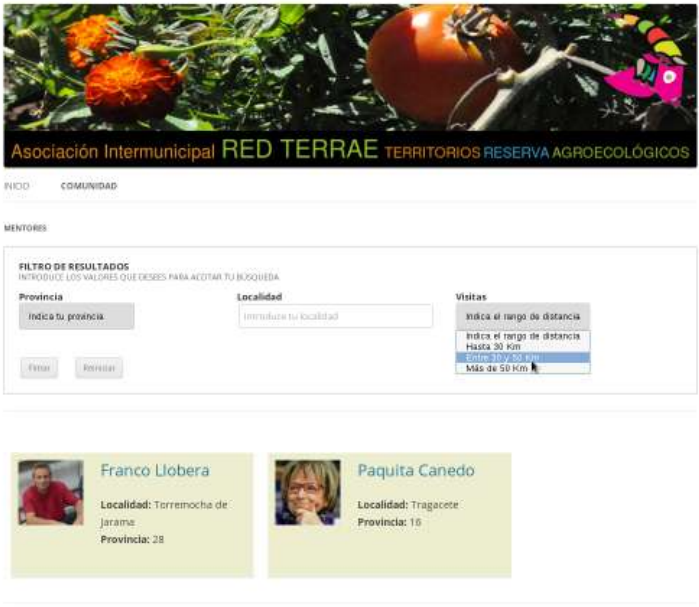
Asociación Intermunicipal RED TERRAE TERRITORIOS RESERVA AGROECOLÓGICOS

INICIO COMUNIDAD

MENTORES

FILTRO DE RESULTADOS
INTRODUCE LOS VALORES QUE DESEES PARA ACOTAR TU BÚSQUEDA

Provincia
Indica tu provincia

Localidad
Introduce tu localidad

Visitas
Indica el rango de distancia
Indica el rango de distancia
Hasta 30 Km
Entre 30 y 50 Km
Más de 50 Km

Filtrar Reiniciar

Franco Llobera
Localidad: Torremocha de Jarama
Provincia: 28

Paquita Canedo
Localidad: Tragacete
Provincia: 16